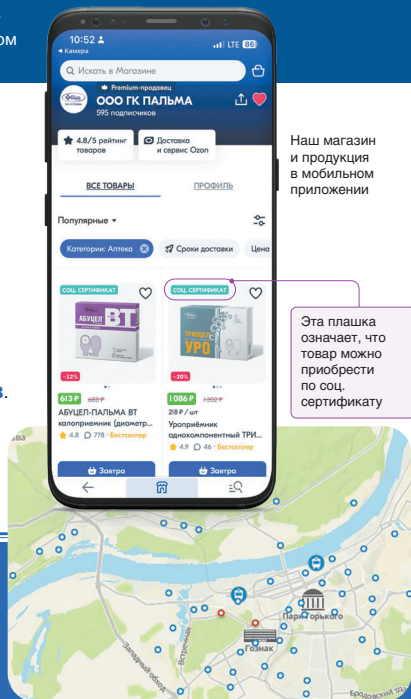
ОМ

10:52
◂ Камера
LTE 86

Искать в Магазине

Premium-продавец
ООО ГК ПАЛЬМА
595 подписчиков

4.8/5 рейтинг товаров
Доставка и сервис Ozon

ВСЕ ТОВАРЫ
ПРОФИЛЬ

Популярные ▾

Категория: Аптека
Сроки доставки
Цена

СОЦ. СЕРТИФИКАТ
АБУЦЕЛ ВТ
-12%
613 ₽ 688 ₽
АБУЦЕЛ-ПАЛЬМА ВТ калоприемник (диаметр...
4.8 778 · Бестселлер
Завтра

СОЦ. СЕРТИФИКАТ
УРО
-20%
1086 ₽ 1302 ₽
218 ₽ / шт
Уроприёмник однокомпонентный ТРИ...
4.9 46 · Бестселлер
Завтра

Наш магазин и продукция в мобильном приложении

Эта плашка означает, что товар можно приобрести по соц. сертификату

Парк Горького
Гознак
Бродовский тр.
Западный обход
Встречный

в.